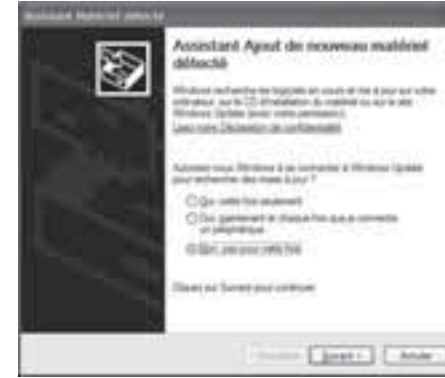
Assistant Matériel détecté

Assistant Ajout de nouveau matériel détecté

Windows recherche les logiciels en cours et mis à jour sur votre ordinateur, sur le CD d'installation du matériel ou sur le site Windows Update (avec votre permission).
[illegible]

Autorisez-vous Windows à se connecter à Windows Update pour rechercher des mises à jour ?

Oui, cette fois seulement

Oui, maintenant et chaque fois que je connecte un périphérique

Non, pas pour cette fois

Cliquez sur Suivant pour continuer.

< Précédent Suivant > Annuler